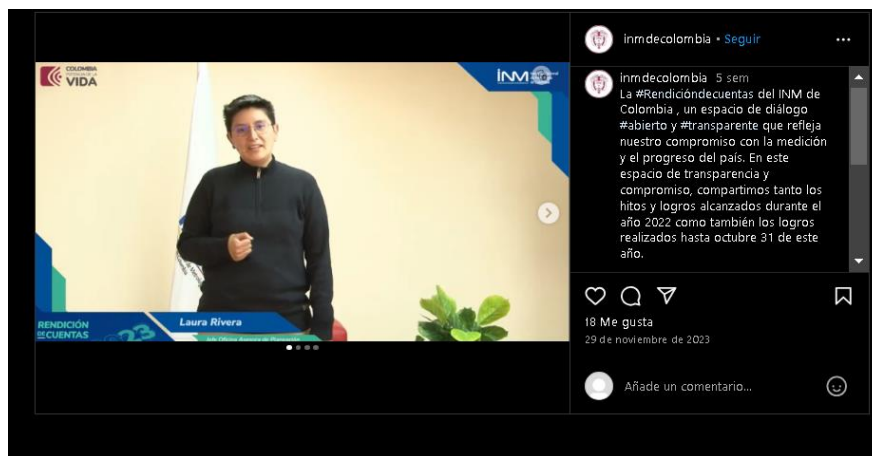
COLOMBIA POTENCIA DE LA VIDA

INM

Laura Rivera

Jefe Oficina Asesora de Planeación

RENDICIÓN DE CUENTAS 2023

inmdecolombia • Seguir

inmdecolombia 5 sem
La #Rendicióndecuentas del INM de Colombia , un espacio de diálogo #abierto y #transparente que refleja nuestro compromiso con la medición y el progreso del país. En este espacio de transparencia y compromiso, compartimos tanto los hitos y logros alcanzados durante el año 2022 como también los logros realizados hasta octubre 31 de este año.

18 Me gusta
29 de noviembre de 2023

Añade un comentario...